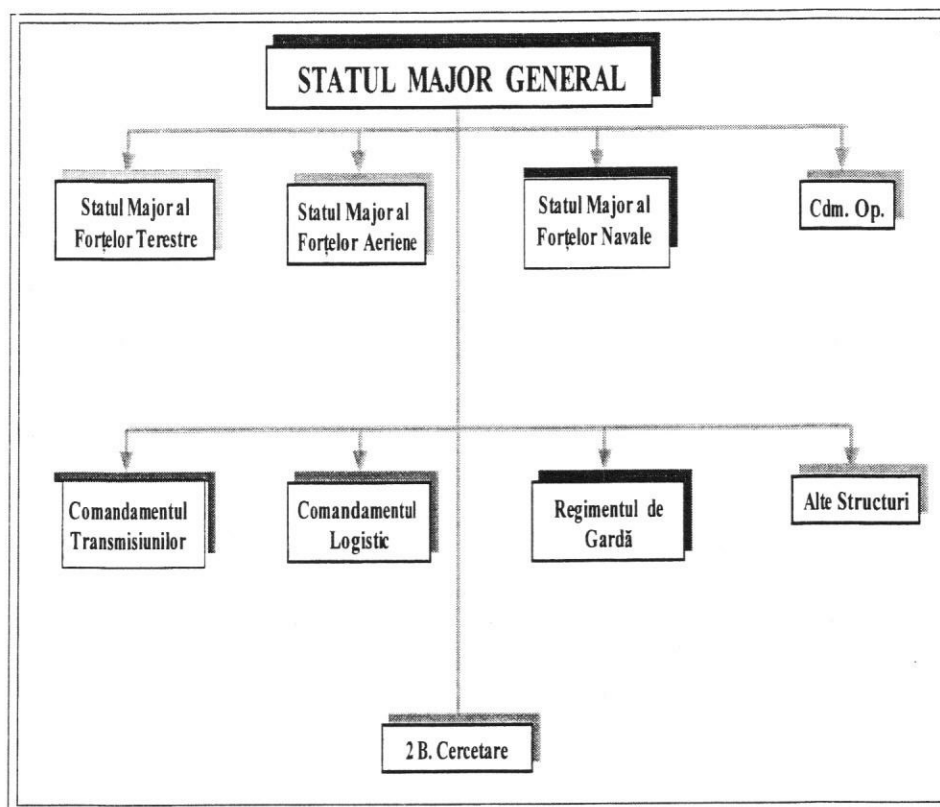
STATUL MAJOR GENERAL

Statul Major al Forțelor Terestre

Statul Major al Forțelor Aeriene

Statul Major al Forțelor Navale

Cdm. Op.

Comandamentul Transmisiunilor

Comandamentul Logistic

Regimentul de Gardă

Alte Structuri

2 B. Cercetare